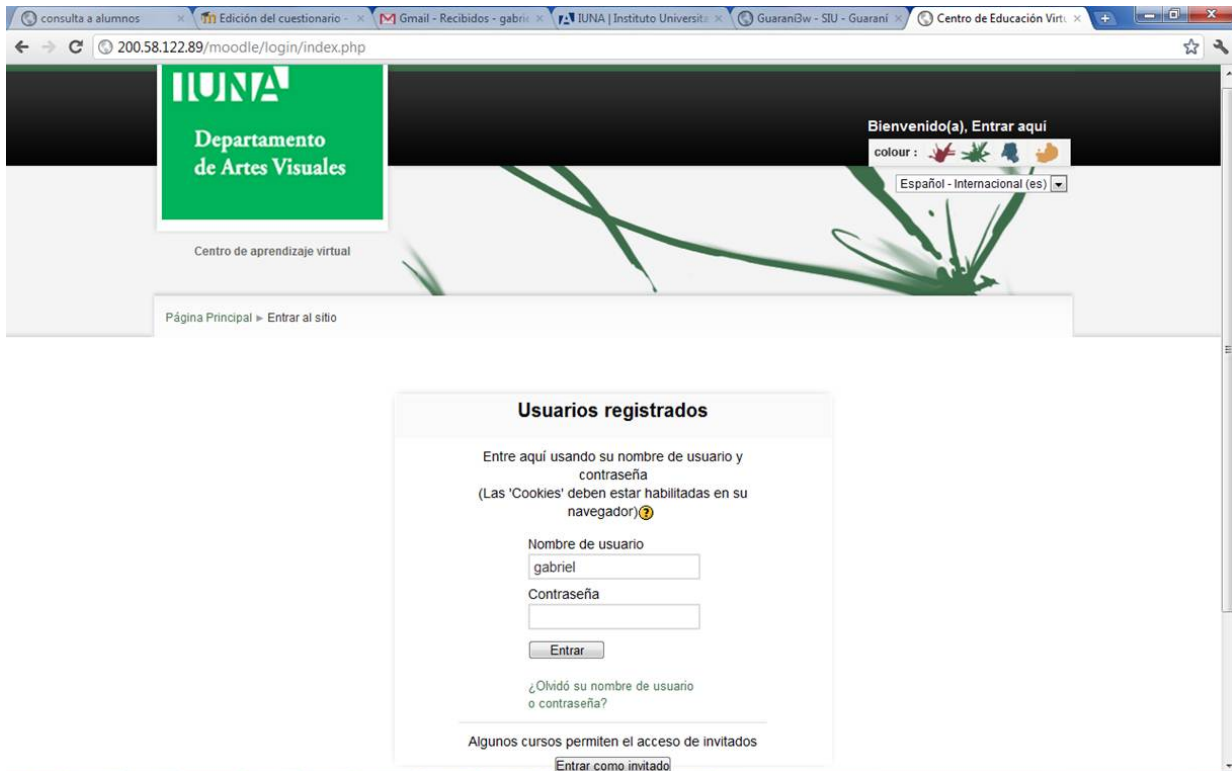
consulta a alumnos
Edición del cuestionario -
Gmail - Recibidos - gabrie
IUNA | Instituto Universita
Guarani3w - SIU - Guaraní
Centro de Educación Virtu

200.58.122.89/moodle/login/index.php

IUNA
Departamento de Artes Visuales

Centro de aprendizaje virtual

Bienvenido(a), Entrar aquí
colour :
Español - Internacional (es)

Página Principal ► Entrar al sitio

Usuarios registrados

Entre aquí usando su nombre de usuario y contraseña
(Las 'Cookies' deben estar habilitadas en su navegador)

Nombre de usuario
gabriel
Contraseña
Entrar

¿Olvidó su nombre de usuario o contraseña?

Algunos cursos permiten el acceso de invitados
Entrar como invitado